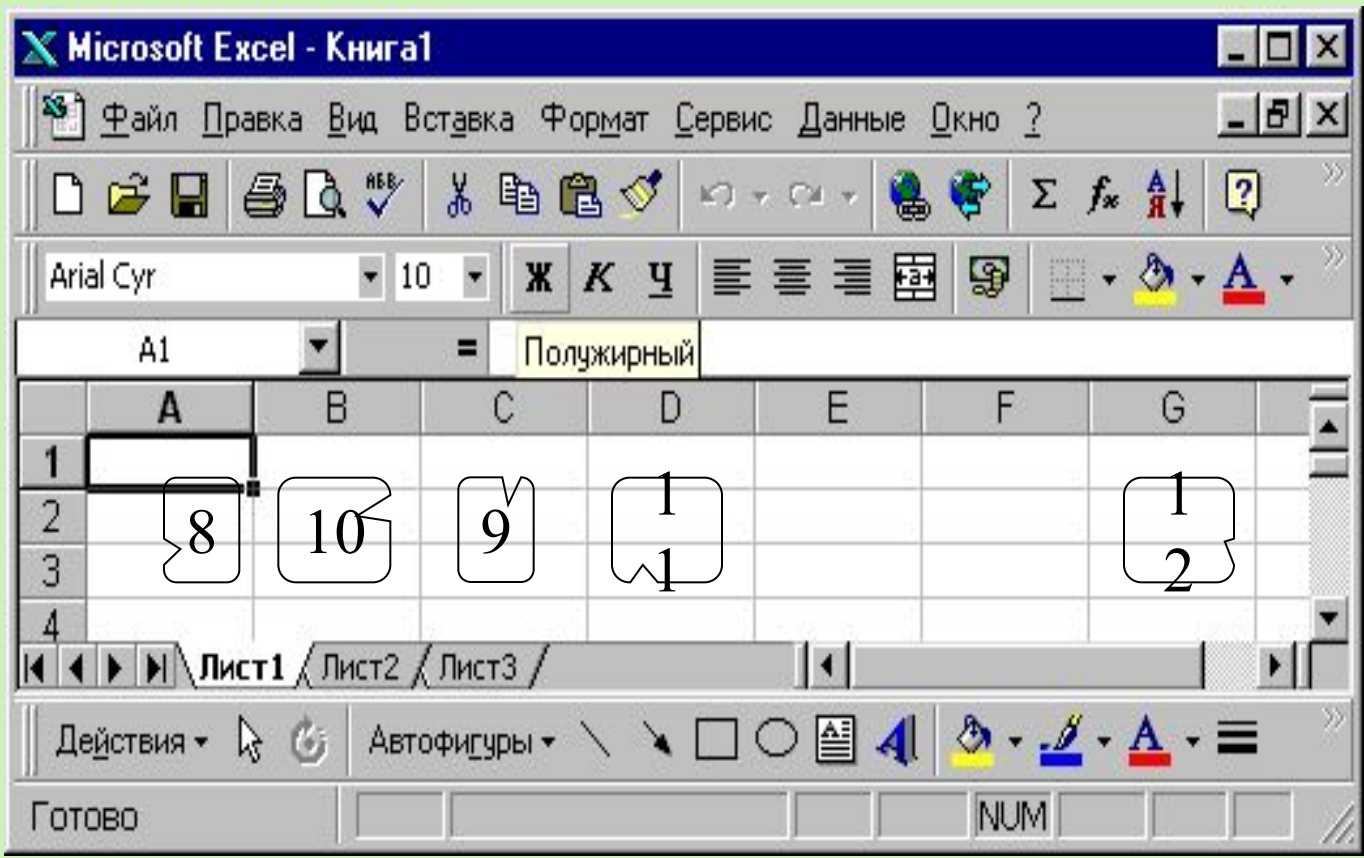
Microsoft Excel - Книга1

Файл Правка Вид Вставка Формат Сервис Данные Окно ?

Arial Cyr 10 Ж К Ч

A1 = Полужирный

| | A | B | C | D | E | F | G |
|---|---|---|---|---|---|---|---|
| 1 | | | | | | | |
| 2 | | | | | | | |
| 3 | | | | | | | |
| 4 | | | | | | | |

8

10

9

11

12

Лист1 Лист2 Лист3

Действия Автофигуры

Готово NUM